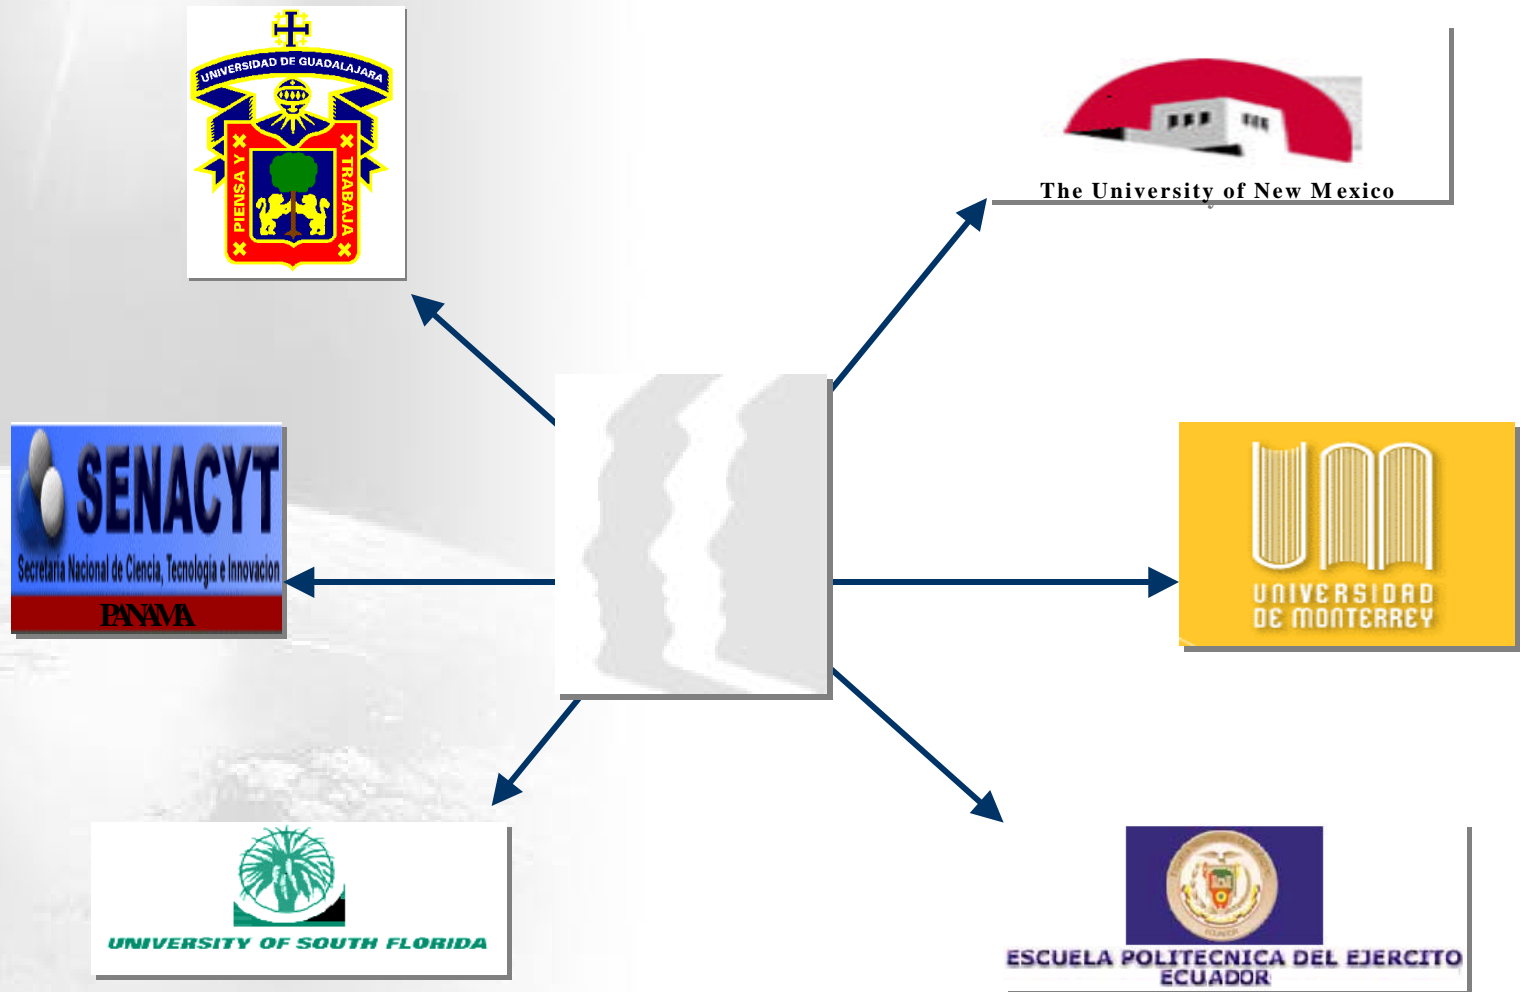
UNIVERSIDAD DE GUADALAJARA
PIENSA Y TRABAJA

The University of New Mexico

SENACYT
Secretaria Nacional de Ciencia, Tecnologia e Innovacion
PANAMA

UNIVERSIDAD DE MONTERREY

UNIVERSITY OF SOUTH FLORIDA

ESCUELA POLITECNICA DEL EJERCITO
ECUADOR